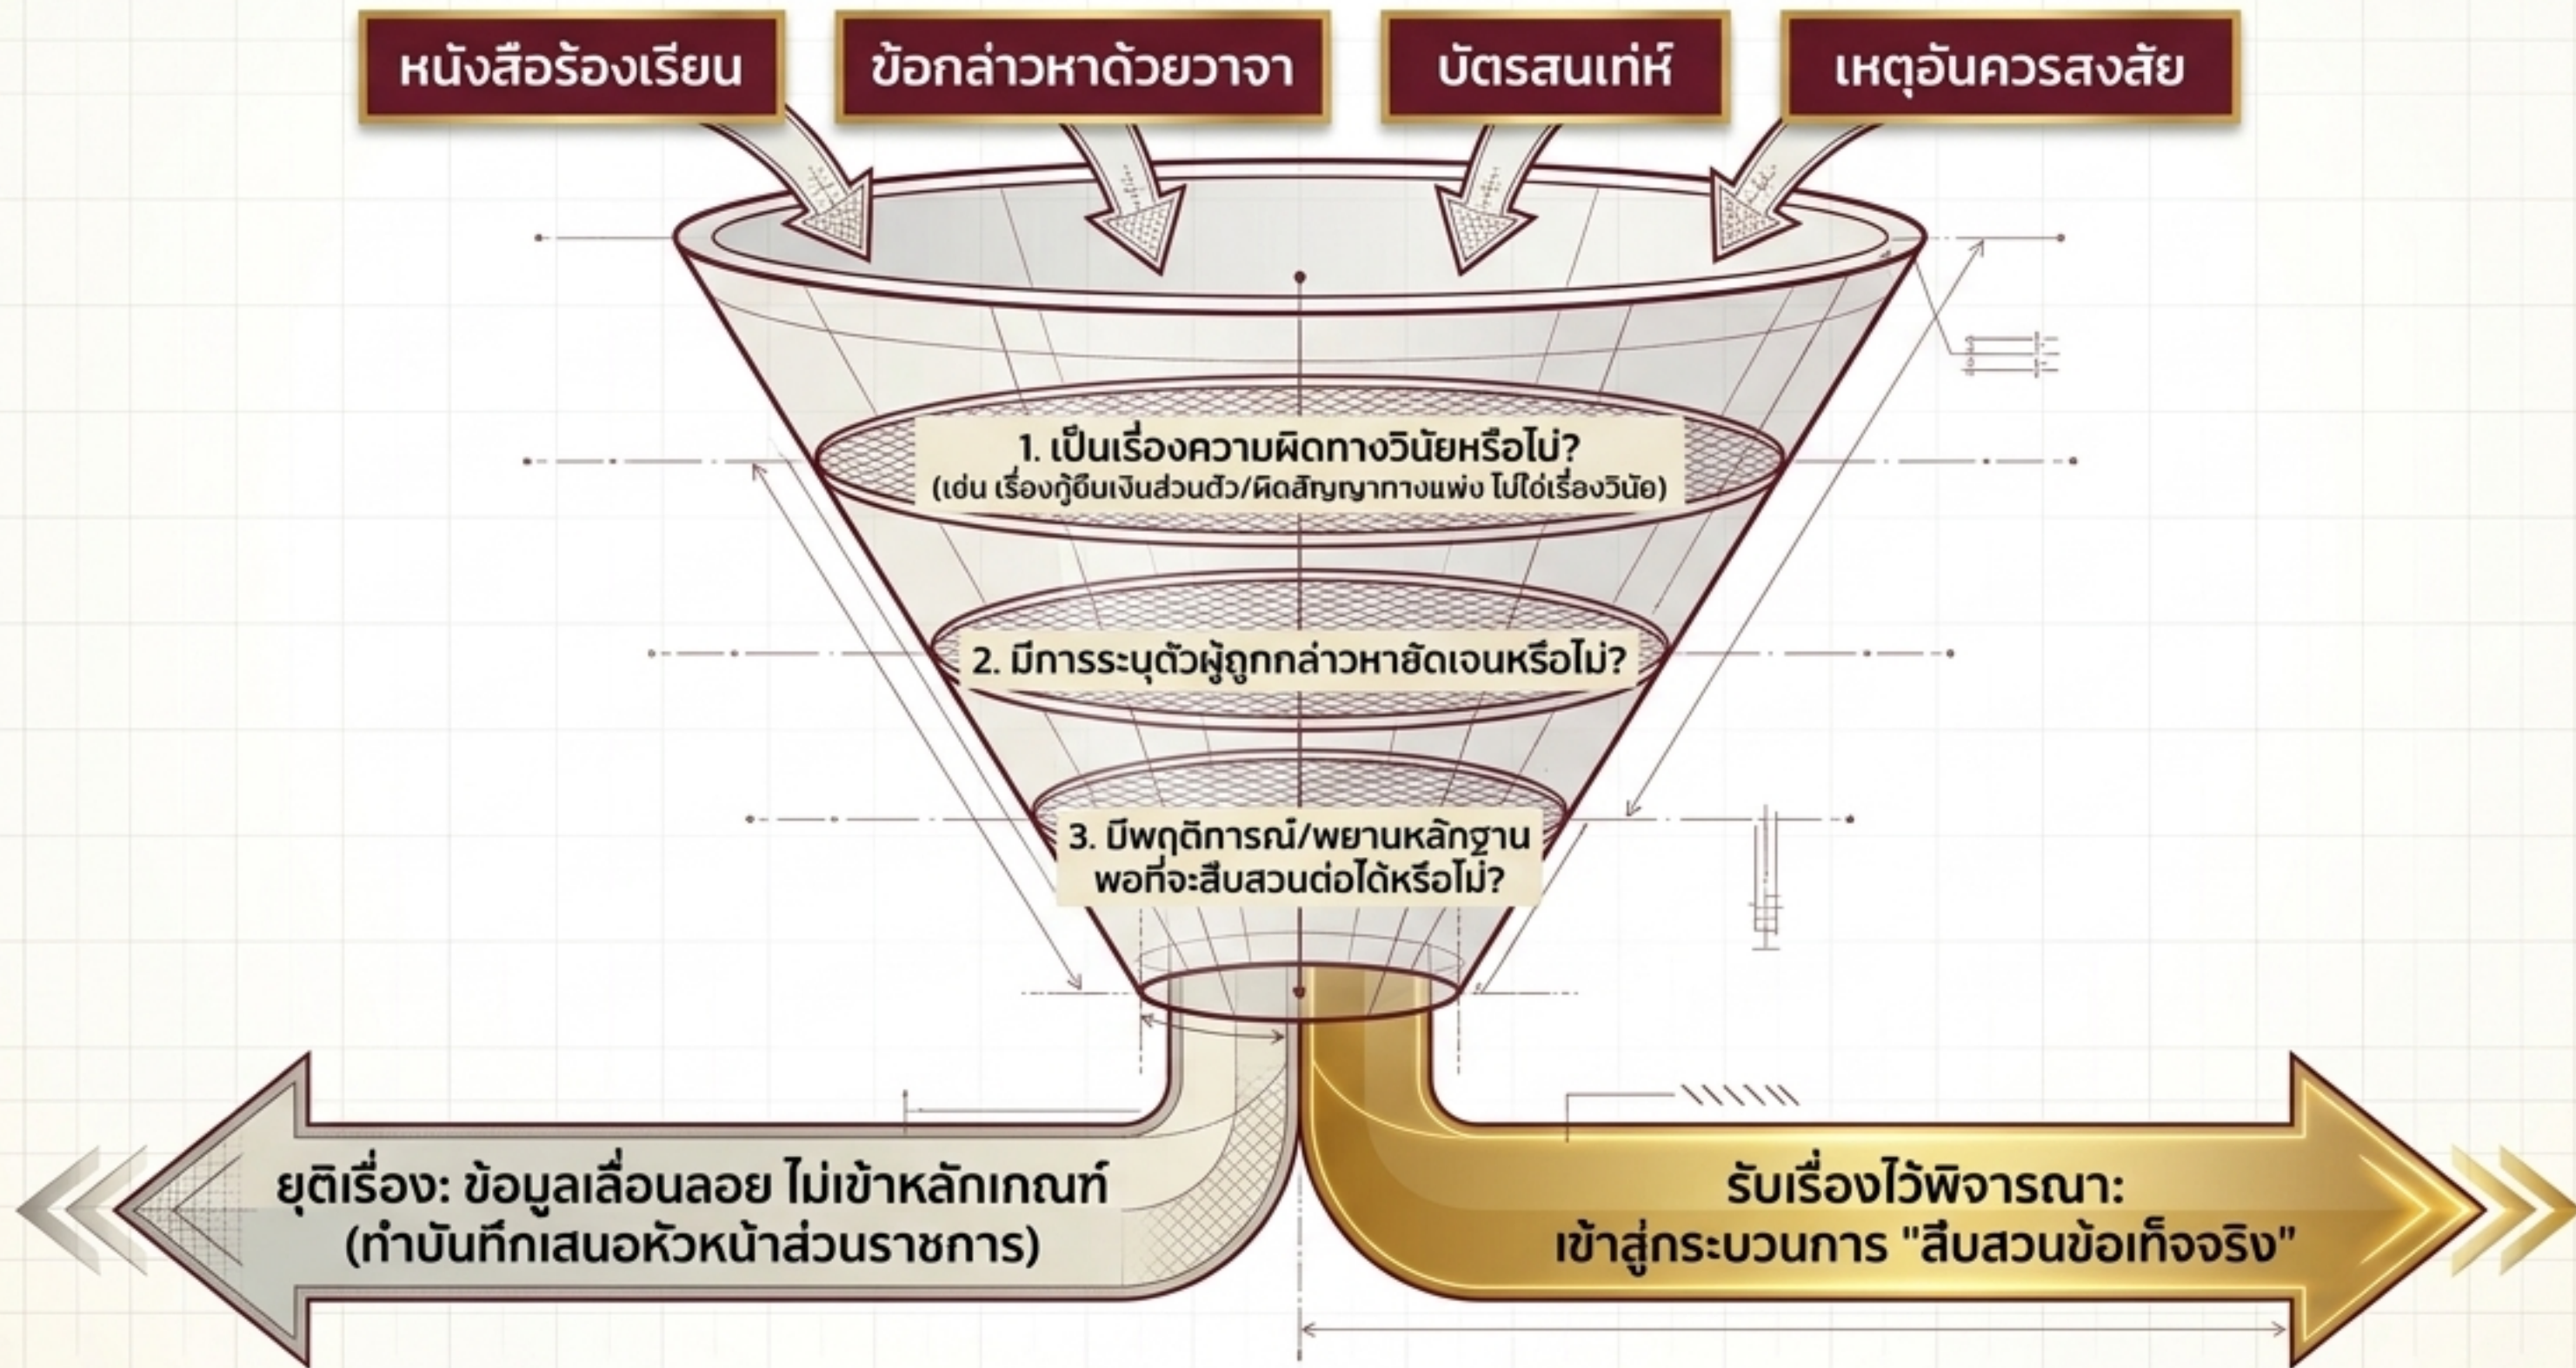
หนังสือร้องเรียน

ข้อกล่าวหาด้วยวาจา

บัตรสนเท่ห์

เหตุอันควรสงสัย

1. เป็นเรื่องความผิดทางวินัยหรือไม่?
(เช่น เรื่องกู้ยืมเงินส่วนตัว/ผิดสัญญาทางแพ่ง ไม่ใช่เรื่องวินัย)

2. มีการระบุตัวผู้ถูกกล่าวหาชัดเจนหรือไม่?

3. มีพฤติการณ์/พยานหลักฐาน พอที่จะสืบสวนต่อได้หรือไม่?

ยุติเรื่อง: ข้อมูลเลื่อนลอย ไม่เข้าหลักเกณฑ์
(ทำบันทึกเสนอหัวหน้าส่วนราชการ)

รับเรื่องไว้พิจารณา:
เข้าสู่กระบวนการ "สืบสวนข้อเท็จจริง"